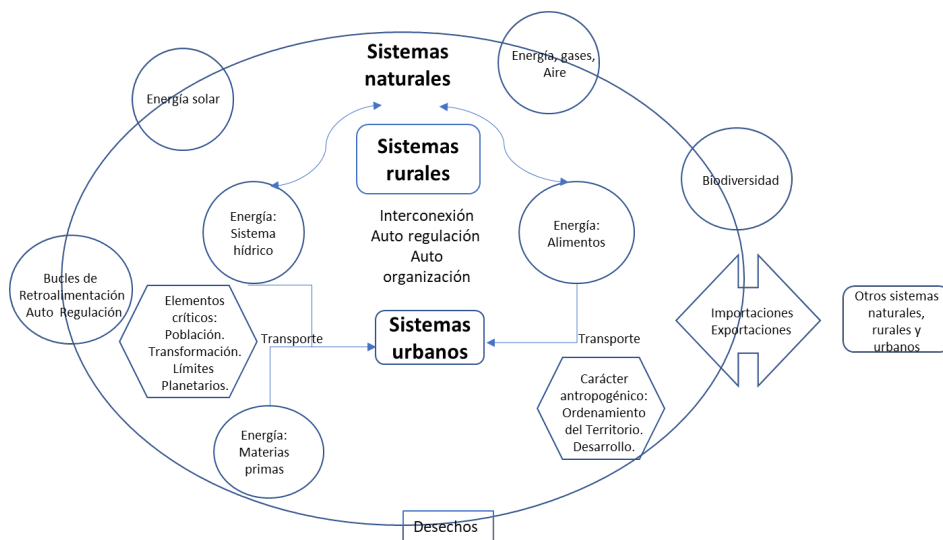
Sistemas naturales

Energía, gases, Aire

Energía solar

Biodiversidad

Sistemas rurales

Energía: Sistema hídrico

Interconexión
Auto regulación
Auto organización

Energía: Alimentos

Bucles de Retroalimentación Auto Regulación

Elementos críticos: Población. Transformación. Límites Planetarios.

Transporte

Sistemas urbanos

Transporte

Importaciones Exportaciones

Otros sistemas naturales, rurales y urbanos

Carácter antropogénico: Ordenamiento del Territorio. Desarrollo.

Energía: Materias primas

Desechos